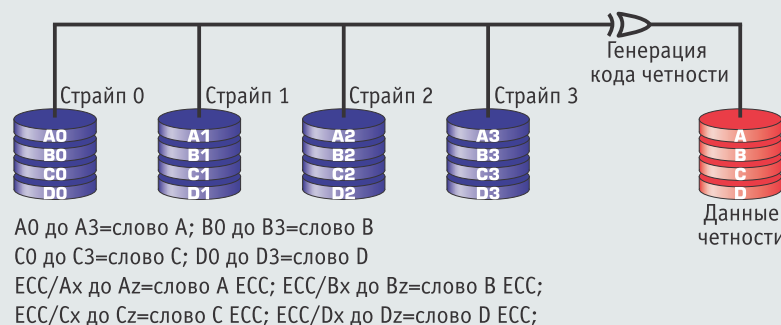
Генерация кода четности

Страйп 0

Страйп 1

Страйп 2

Страйп 3

A0
B0
C0
D0

A1
B1
C1
D1

A2
B2
C2
D2

A3
B3
C3
D3

A
B
C
D

Данные четности

A0 до A3=слово A; B0 до B3=слово B
C0 до C3=слово C; D0 до D3=слово D
ECC/Ax до Az=слово A ECC; ECC/Bx до Bz=слово B ECC;
ECC/Cx до Cz=слово C ECC; ECC/Dx до Dz=слово D ECC;